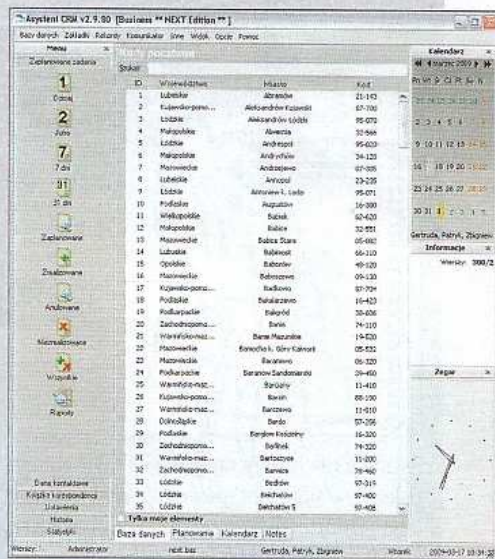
Asystent CRM v2.9.80 [Business ** NEXT Edition ** ]

Bazy danych Zakłady Rekordy Komunikator Inne Widok Opcje Pomoc

Menu

Zaplanowane zadania

1 Dzisiaj

2 Jutro

7 7 dni

31 31 dni

Zaplanowane

Zrealizowane

Anulowane

Niezrealizowane

Wszystkie

Raporty

Dane kontaktowe

Książka korespondencji

Ustawienia

Historia

Statystyki

Kody pocztowe

Szukaj:

| ID | Województwo | Miasto | Kod |
|---|---|---|---|
| 1 | Lubelskie | Abramów | 21-143 |
| 2 | Kujawsko-pomo... | Aleksandrów Kujawski | 87-700 |
| 3 | Łódzkie | Aleksandrów Łódzki | 95-070 |
| 4 | Małopolskie | Alwernia | 32-566 |
| 5 | Łódzkie | Andrespol | 95-020 |
| 6 | Małopolskie | Andrychów | 34-120 |
| 7 | Mazowieckie | Andrzejewo | 07-305 |
| 8 | Lubelskie | Annopol | 23-235 |
| 9 | Łódzkie | Antoniew k. Lodz | 95-071 |
| 10 | Podlaskie | Augustów | 16-300 |
| 11 | Wielkopolskie | Babiak | 62-620 |
| 12 | Małopolskie | Babice | 32-551 |
| 13 | Mazowieckie | Babice Stare | 05-082 |
| 14 | Lubuskie | Babimost | 66-110 |
| 15 | Opolskie | Baborów | 48-120 |
| 16 | Mazowieckie | Baboszewo | 09-130 |
| 17 | Kujawsko-pomo... | Badkowo | 87-704 |
| 18 | Podlaskie | Bakałarzewo | 16-423 |
| 19 | Podkarpackie | Bałigród | 38-606 |
| 20 | Zachodniopomo... | Banie | 74-110 |
| 21 | Warmińsko-mazur... | Barcz Mazurskie | 19-520 |
| 22 | Mazowieckie | Baranów k. Góry Kalwarii | 05-532 |
| 23 | Mazowieckie | Baranowo | 06-320 |
| 24 | Podkarpackie | Baranów Sandomierski | 39-450 |
| 25 | Warmińsko-maz... | Barczewo | 11-010 |
| 26 | Kujawsko-pomo... | Barcin | 88-190 |
| 27 | Warmińsko-maz... | Barczewo | 11-010 |
| 28 | Dolnośląskie | Bardo | 57-256 |
| 29 | Podlaskie | Bargłów Kościelny | 16-320 |
| 30 | Zachodniopomo... | Barlinek | 74-320 |
| 31 | Warmińsko-maz... | Bartoszyce | 11-200 |
| 32 | Zachodniopomo... | Barwice | 78-460 |
| 33 | Łódzkie | Bedków | 97-319 |
| 34 | Łódzkie | Bełchatów | 97-400 |
| 35 | Łódzkie | Bełchatów 5 | 97-408 |

Tylko moje elementy

Baza danych Planowanie Kalendarz Notes

Kalendarz

marzec 2009

Pn Wt Śr Cz Pt So N

Gertruda, Patryk, Zbigniew

Informacje

Wiersz: 300/2

Zegar

Wersja: Administrator next.bus Gertruda, Patryk, Zbigniew Wtorek 2009-03-17 10:34:20